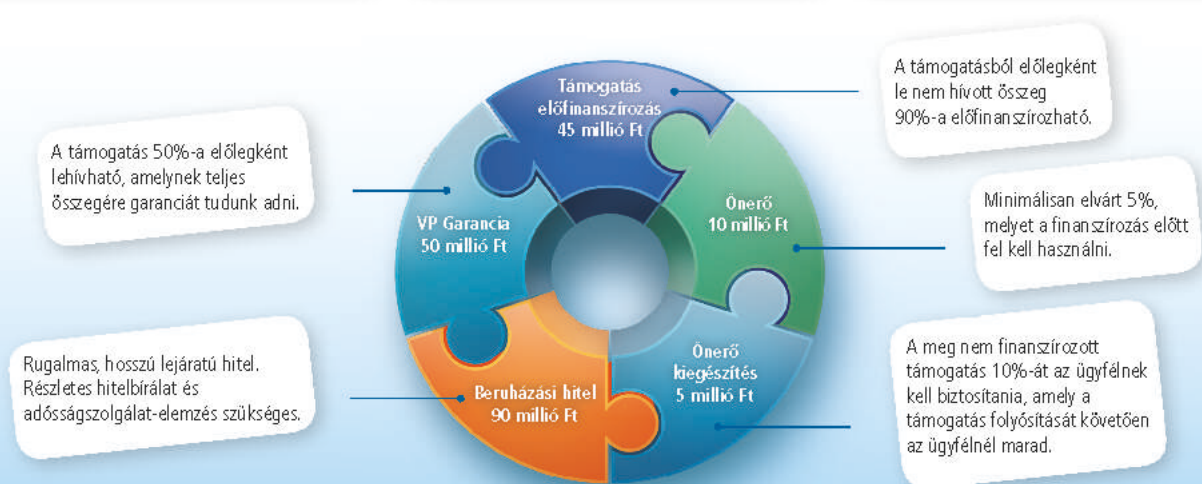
A támogatás 50%-a előlegként lehívható, amelynek teljes összegére garanciát tudunk adni.

Rugalmas, hosszú lejáratú hitel. Részletes hitelbírálat és adósságszolgálat-elemzés szükséges.

Támogatás előfinanszírozás 45 millió Ft

VP Garancia 50 millió Ft

Önerő 10 millió Ft

Beruházási hitel 90 millió Ft

Önerő kiegészítés 5 millió Ft

A támogatásból előlegként le nem hívott összeg 90%-a előfinanszírozható.

Minimálisan elvárt 5%, melyet a finanszírozás előtt fel kell használni.

A meg nem finanszírozott támogatás 10%-át az ügyfélnek kell biztosítania, amely a támogatás folyósítását követően az ügyfélnél marad.